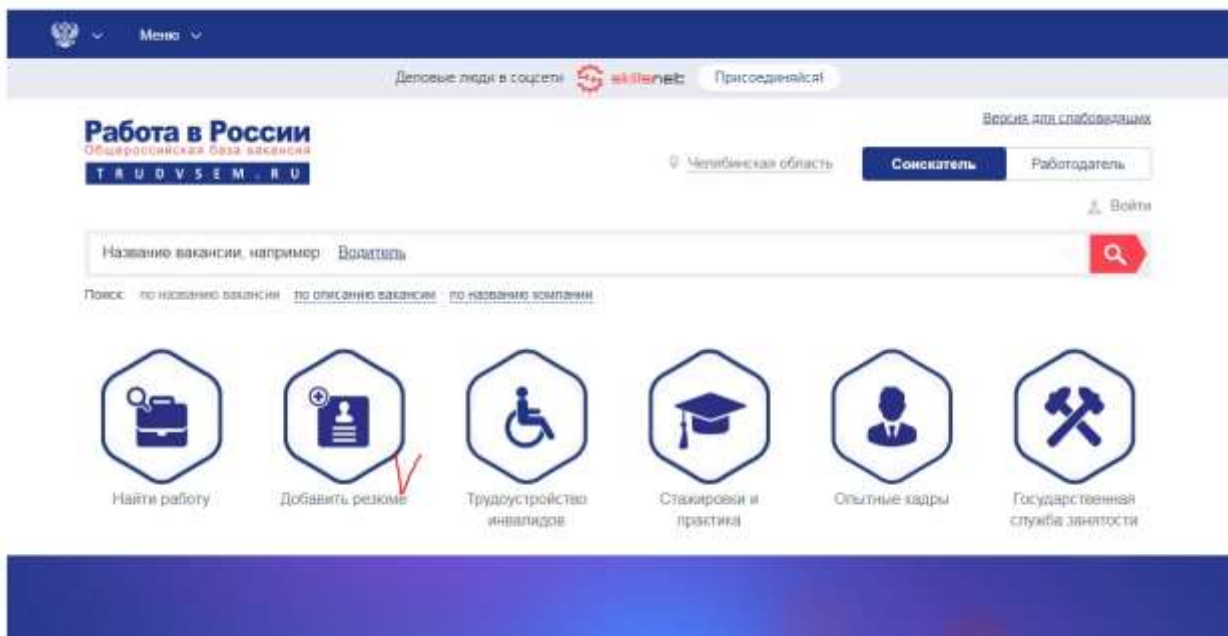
Меню

Деловые люди в соцсети skillsnet Присоединяйся!

Версия для слабовидящих

Работа в России
Общероссийская база вакансий
TRUDVSEM.RU

Челябинская область Соискатель Работодатель

Войти

Название вакансии, например Водитель

Поиск: по названию вакансии по описанию вакансии по названию компании

Найти работу

Добавить резюме

Трудоустройство инвалидов

Стажировки и практика

Опытные кадры

Государственная служба занятости